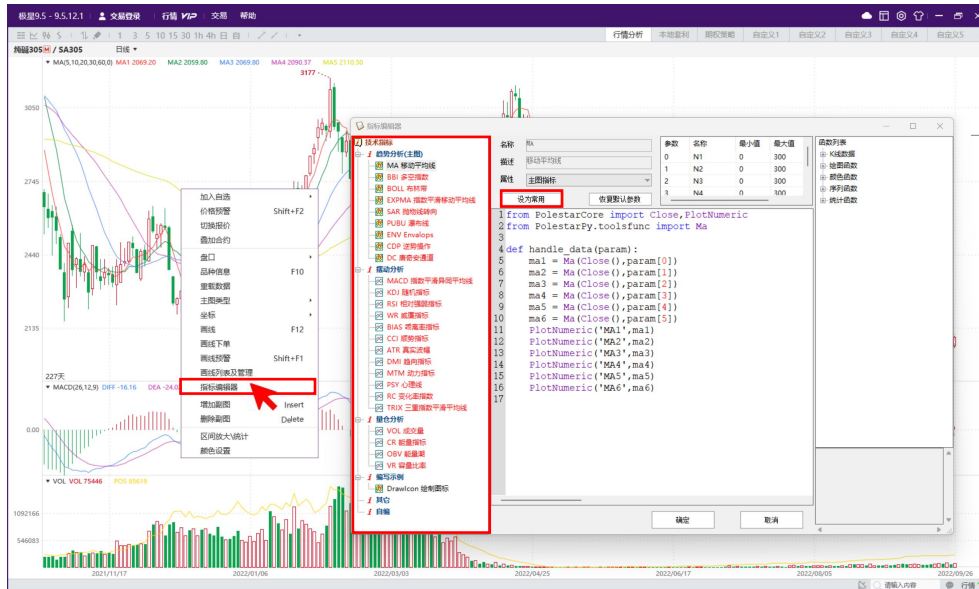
极星9.5 - 9.5.12.1 | 交易登录 | 行情 VIP | 交易 | 帮助

行情分析 | 本地套利 | 期权策略 | 自定义1 | 自定义2 | 自定义3 | 自定义4 | 自定义5

纯碱305 / SA305 日线

MA(5,10,20,30,60,0) MA1 2069.20 MA2 2059.80 MA3 2069.80 MA4 2090.37 MA5 2110.30

3177

3050
2745
2440
2135
227天

MACD(26,12,9) DIFF -16.16 DEA -24.0

0.00

VOL VOL 75446 POS 85619

1092166
546083

2021/11/17 2022/01/06 2022/03/03 2022/04/25 2022/06/17 2022/08/05 2022/09/26

加入自选
价格预警 Shift+F2
切换报价
叠加合约
盘口
品种信息 F10
重载数据
主图类型
坐标
画线 F12
画线下单
画线预警 Shift+F1
画线列表及管理
指标编辑器
增加副图 Insert
删除副图 Delete
区间放大\统计
颜色设置

指标编辑器

技术指标
趋势分析(主图)
MA 移动平均线
BBI 多空指数
BOLL 布林带
EXPMA 指数平滑移动平均线
SAR 抛物线转向
PUBU 瀑布线
ENV Envelops
CDP 逆势操作
DC 唐奇安通道
摆动分析
MACD 指数平滑异同平均线
KDJ 随机指标
RSI 相对强弱指标
WR 威廉指标
BIAS 乖离率指标
CCI 顺势指标
ATR 真实波幅
DMI 趋向指标
MTM 动力指标
PSY 心理线
RC 变化率指数
TRIX 三重指数平滑平均线
量仓分析
VOL 成交量
CR 能量指标
OBV 能量潮
VR 容量比率
编写示例
DrawIcon 绘制图标
其它
自编

名称 MA
描述 移动平均线
属性 主图指标
设为常用
恢复默认参数

| 参数 | 名称 | 最小值 | 最大值 |
|---|---|---|---|
| 0 | N1 | 0 | 300 |
| 1 | N2 | 0 | 300 |
| 2 | N3 | 0 | 300 |
| 3 | N4 | 0 | 300 |

函数列表
K线数据
绘图函数
颜色函数
序列函数
统计函数

1 from PolestarCore import Close,PlotNumeric
2 from PolestarPy.toolsfunc import Ma
3
4 def handle_data(param):
5     ma1 = Ma(Close(),param[0])
6     ma2 = Ma(Close(),param[1])
7     ma3 = Ma(Close(),param[2])
8     ma4 = Ma(Close(),param[3])
9     ma5 = Ma(Close(),param[4])
10    ma6 = Ma(Close(),param[5])
11    PlotNumeric('MA1',ma1)
12    PlotNumeric('MA2',ma2)
13    PlotNumeric('MA3',ma3)
14    PlotNumeric('MA4',ma4)
15    PlotNumeric('MA5',ma5)
16    PlotNumeric('MA6',ma6)

确定
取消

请输入内容
行情